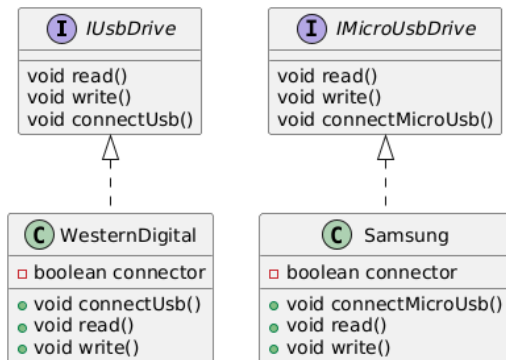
I IUsbDrive

void read()
void write()
void connectUsb()

I IMicroUsbDrive

void read()
void write()
void connectMicroUsb()

C WesternDigital

boolean connector

void connectUsb()
void read()
void write()

C Samsung

boolean connector

void connectMicroUsb()
void read()
void write()